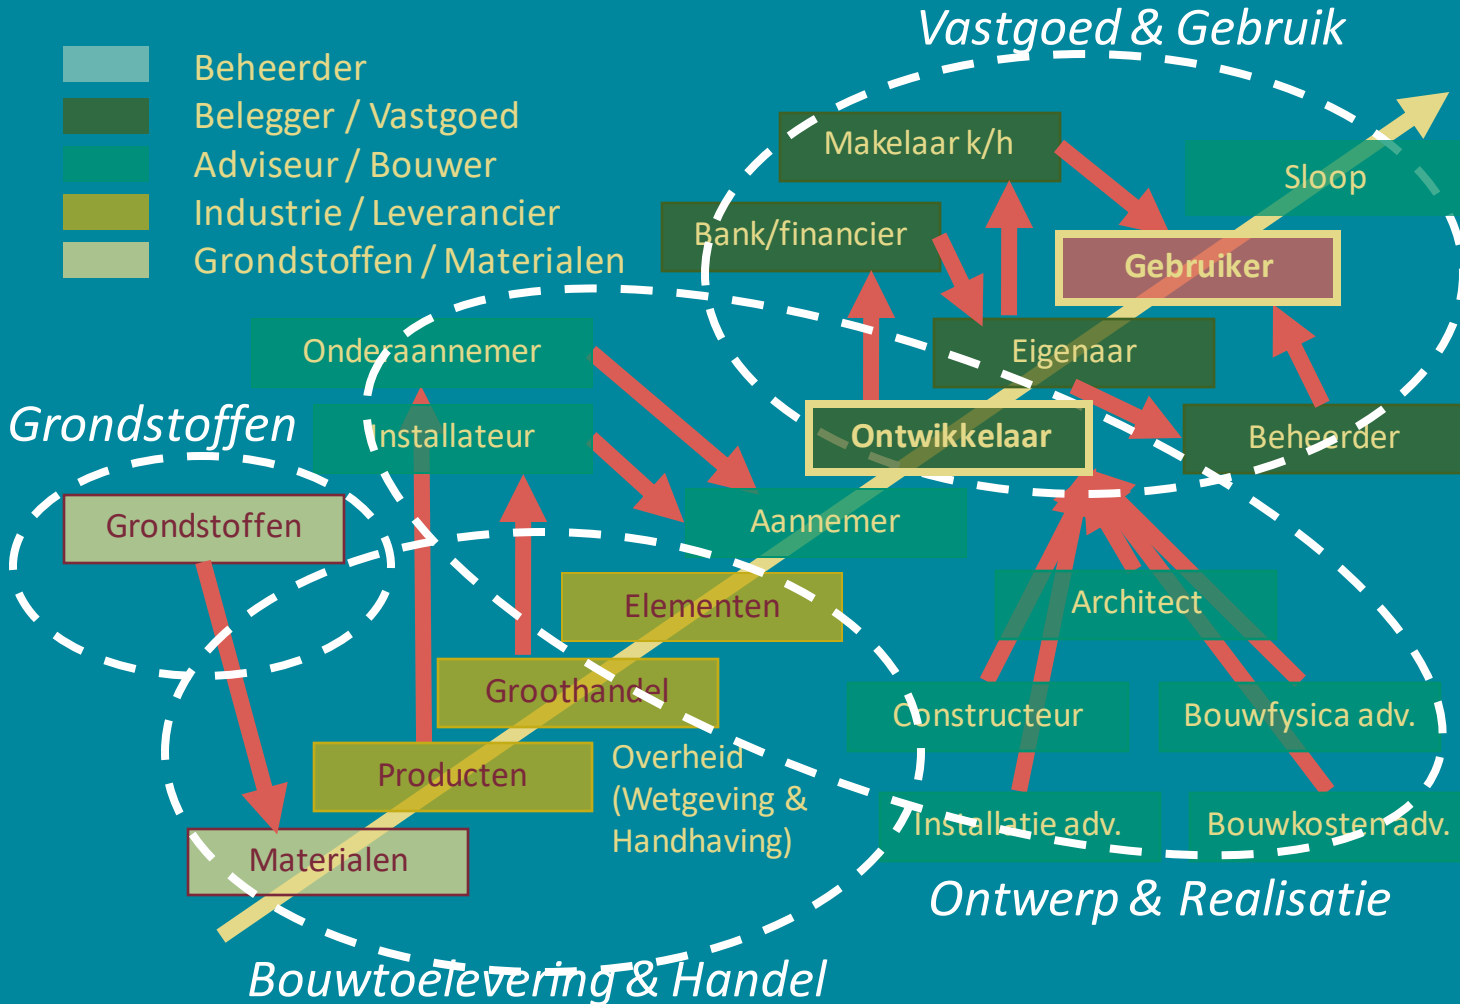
Vastgoed & Gebruik

Beheerder
Belegger / Vastgoed
Adviseur / Bouwer
Industrie / Leverancier
Grondstoffen / Materialen

Makelaar k/h
Sloop
Bank/financier
Gebruiker
Eigenaar
Onderaannemer
Installateur
Ontwikkelaar
Beheerder
Grondstoffen
Grondstoffen
Aannemer
Elementen
Architect
Groothandel
Constructeur
Bouwfysica adv.
Producten
Overheid (Wetgeving & Handhaving)
Installatie adv.
Bouwkosten adv.
Materialen
Ontwerp & Realisatie
Bouwtoelevering & Handel